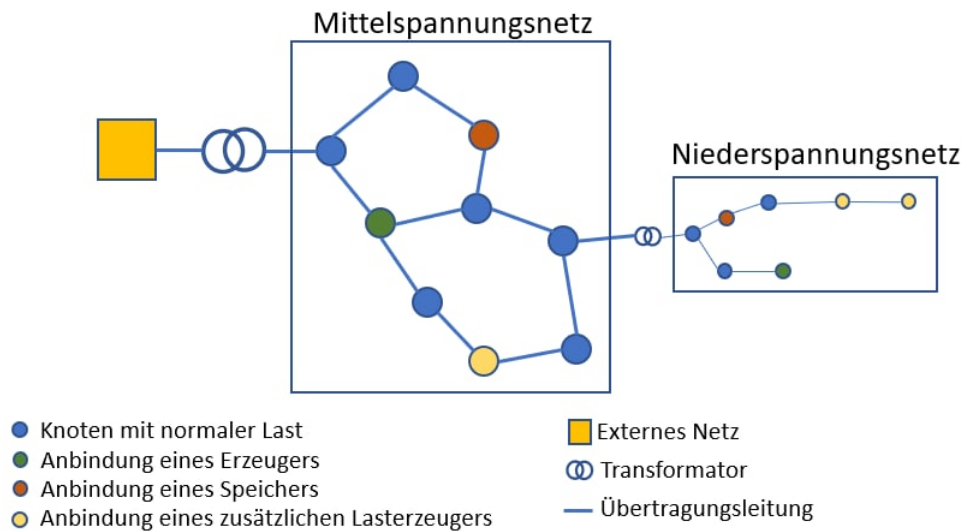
Mittelspannungsnetz

Niederspannungsnetz

Knoten mit normaler Last
Anbindung eines Erzeugers
Anbindung eines Speichers
Anbindung eines zusätzlichen Lasterzeugers

Externes Netz
Transformator
Übertragungsleitung